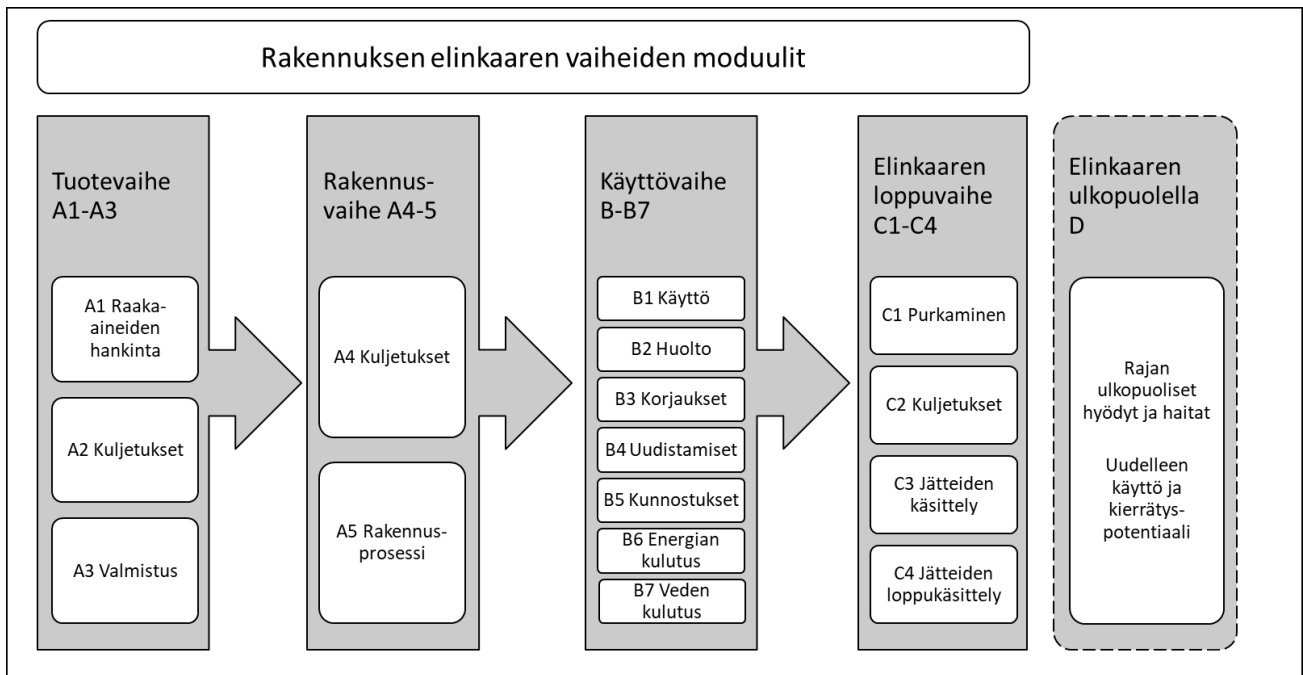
Rakennuksen elinkaaren vaiheiden moduulit

Tuotevaihe A1-A3

A1 Raaka-aineiden hankinta

A2 Kuljetukset

A3 Valmistus

Rakennusvaihe A4-5

A4 Kuljetukset

A5 Rakennusprosessi

Käyttövaihe B-B7

B1 Käyttö

B2 Huolto

B3 Korjaukset

B4 Uudistamiset

B5 Kunnostukset

B6 Energian kulutus

B7 Veden kulutus

Elinkaaren loppuvaihe C1-C4

C1 Purkaminen

C2 Kuljetukset

C3 Jätteiden käsittely

C4 Jätteiden loppukäsittely

Elinkaaren ulkopuolella D

Rajan ulkopuoliset hyödyt ja haitat

Uudelleen käyttö ja kierrätyspotentiaali